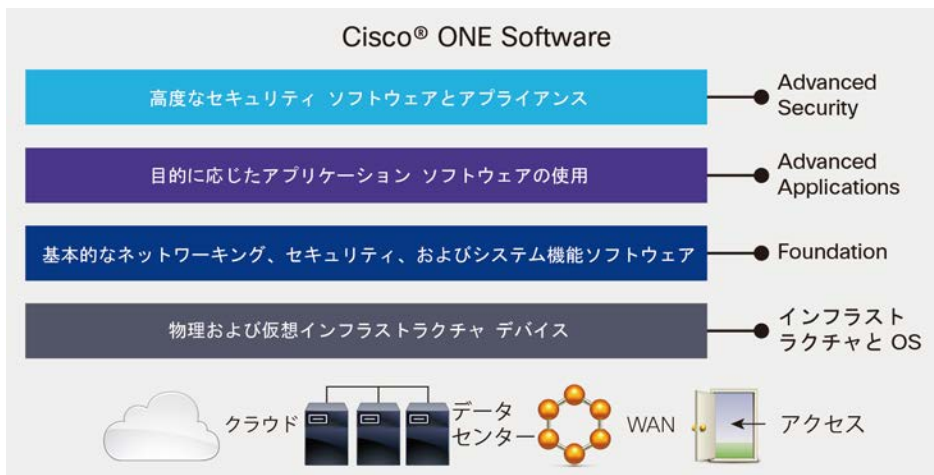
Cisco® ONE Software

高度なセキュリティ ソフトウェアとアプライアンス

Advanced Security

目的に応じたアプリケーション ソフトウェアの使用

Advanced Applications

基本的なネットワーキング、セキュリティ、およびシステム機能ソフトウェア

Foundation

物理および仮想インフラストラクチャ デバイス

インフラストラクチャと OS

クラウド

データセンター

WAN

アクセス